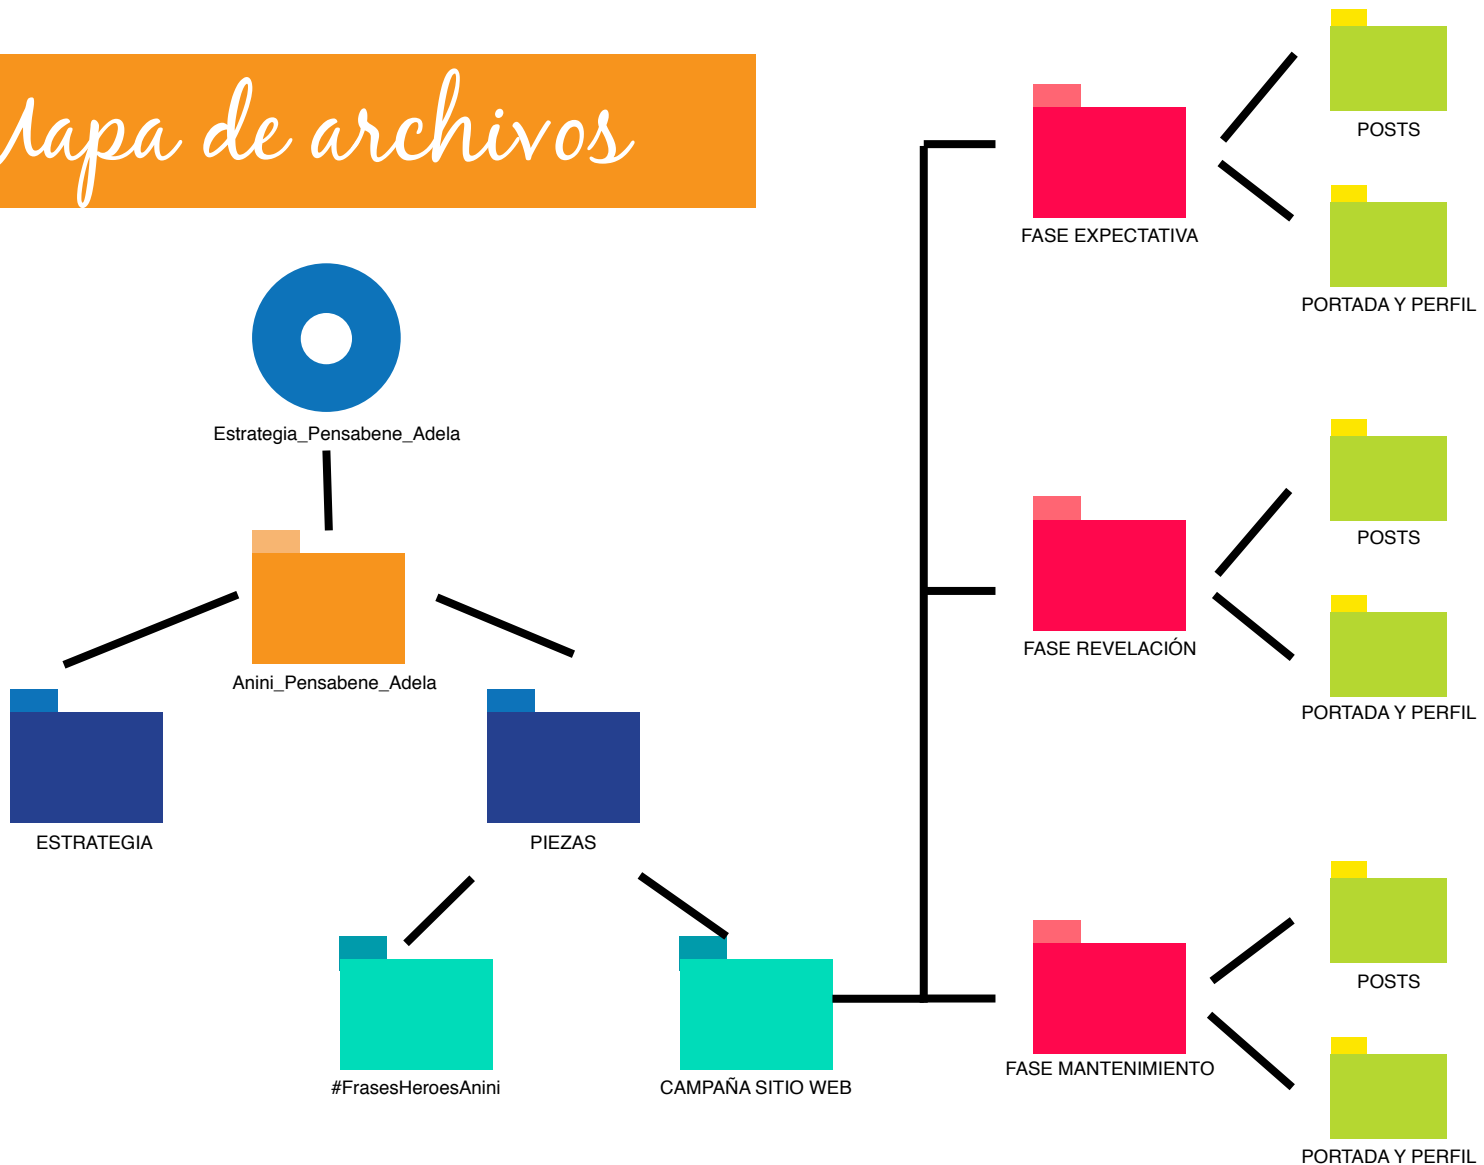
lapa de archivos

Estrategia_Pensabene_Adela

Anini_Pensabene_Adela

ESTRATEGIA

PIEZAS

#FrasesHeroesAnini

CAMPAÑA SITIO WEB

FASE EXPECTATIVA

POSTS

PORTADA Y PERFIL

FASE REVELACIÓN

POSTS

PORTADA Y PERFIL

FASE MANTENIMIENTO

POSTS

PORTADA Y PERFIL